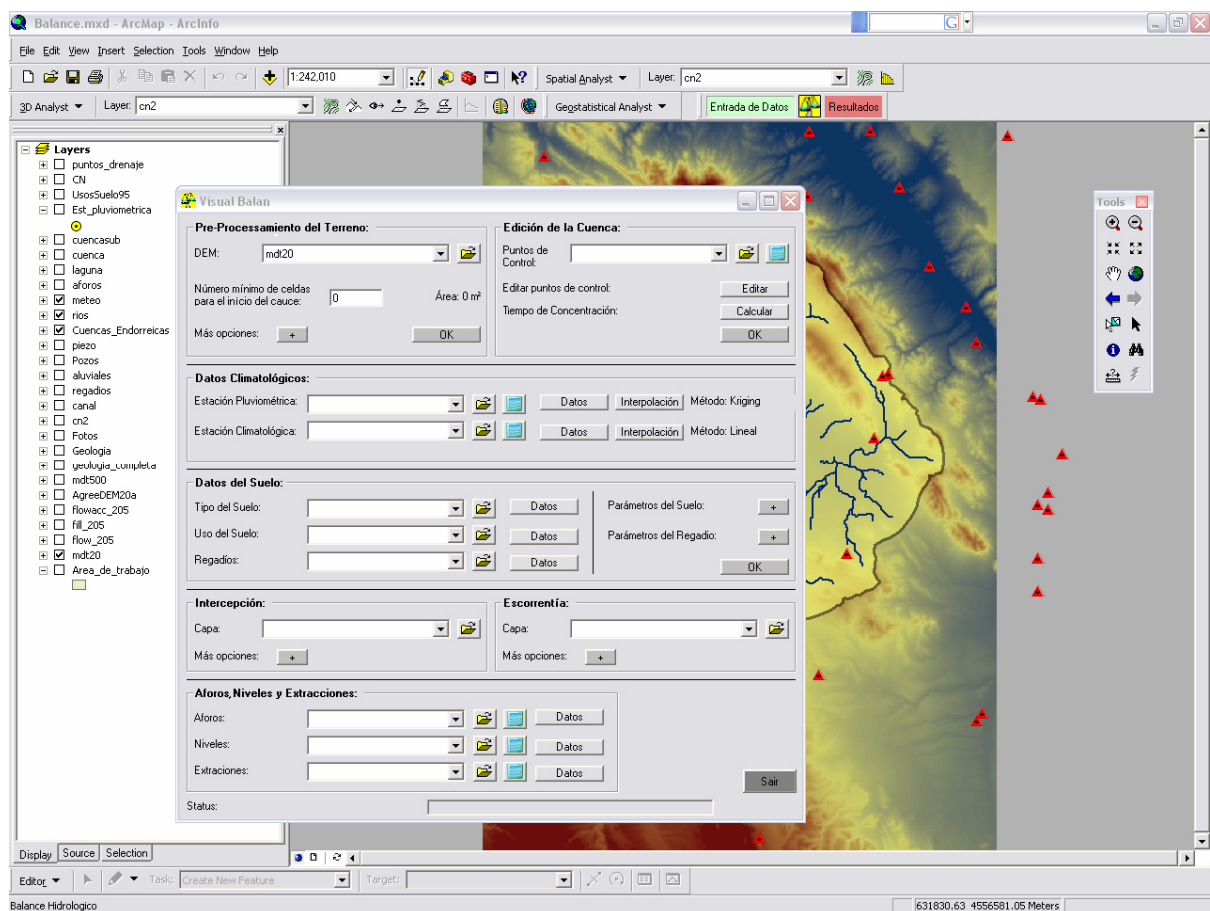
Balance.mxd - ArcMap - ArcInfo

File Edit View Insert Selection Tools Window Help

1:242,010

Spatial Analyst ▼ Layer: cn2

3D Analyst ▼ Layer: cn2

Geostatistical Analyst ▼

Entrada de Datos Resultados

Layers
puntos_drenaje
CN
UsosSuelo95
Est_pluviometrica
cuencasub
cuenca
laguna
aforos
meteo
rios
Cuencas_Endorreicas
piezo
Pozos
aluviales
regadios
canal
cn2
Fotos
Geologia
geologia_completa
mdt500
AgreeDEM20a
flowacc_205
fill_205
flow_205
mdt20
Area_de_trabajo

Display Source Selection

Tools

Visual Balan

Pre-Processamiento del Terreno:
DEM: mdt20
Número mínimo de celdas para el inicio del cauce: 0
Área: 0 m²
Más opciones: +
OK

Edición de la Cuenca:
Puntos de Control:
Editar puntos de control: Editar
Tiempo de Concentración: Calcular
OK

Datos Climatológicos:
Estación Pluviométrica: Datos Interpolación Método: Kriging
Estación Climatológica: Datos Interpolación Método: Lineal

Datos del Suelo:
Tipo del Suelo: Datos
Uso del Suelo: Datos
Regadíos: Datos
Parámetros del Suelo: +
Parámetros del Regadio: +
OK

Intercepción:
Capa:
Más opciones: +

Escorrentía:
Capa:
Más opciones: +

Aforos, Niveles y Extracciones:
Aforos: Datos
Niveles: Datos
Extraciones: Datos

Sair

Status:

Editor ▼ Task: Create New Feature Target:

Balance Hidrologico
631830.63 4556581.05 Meters